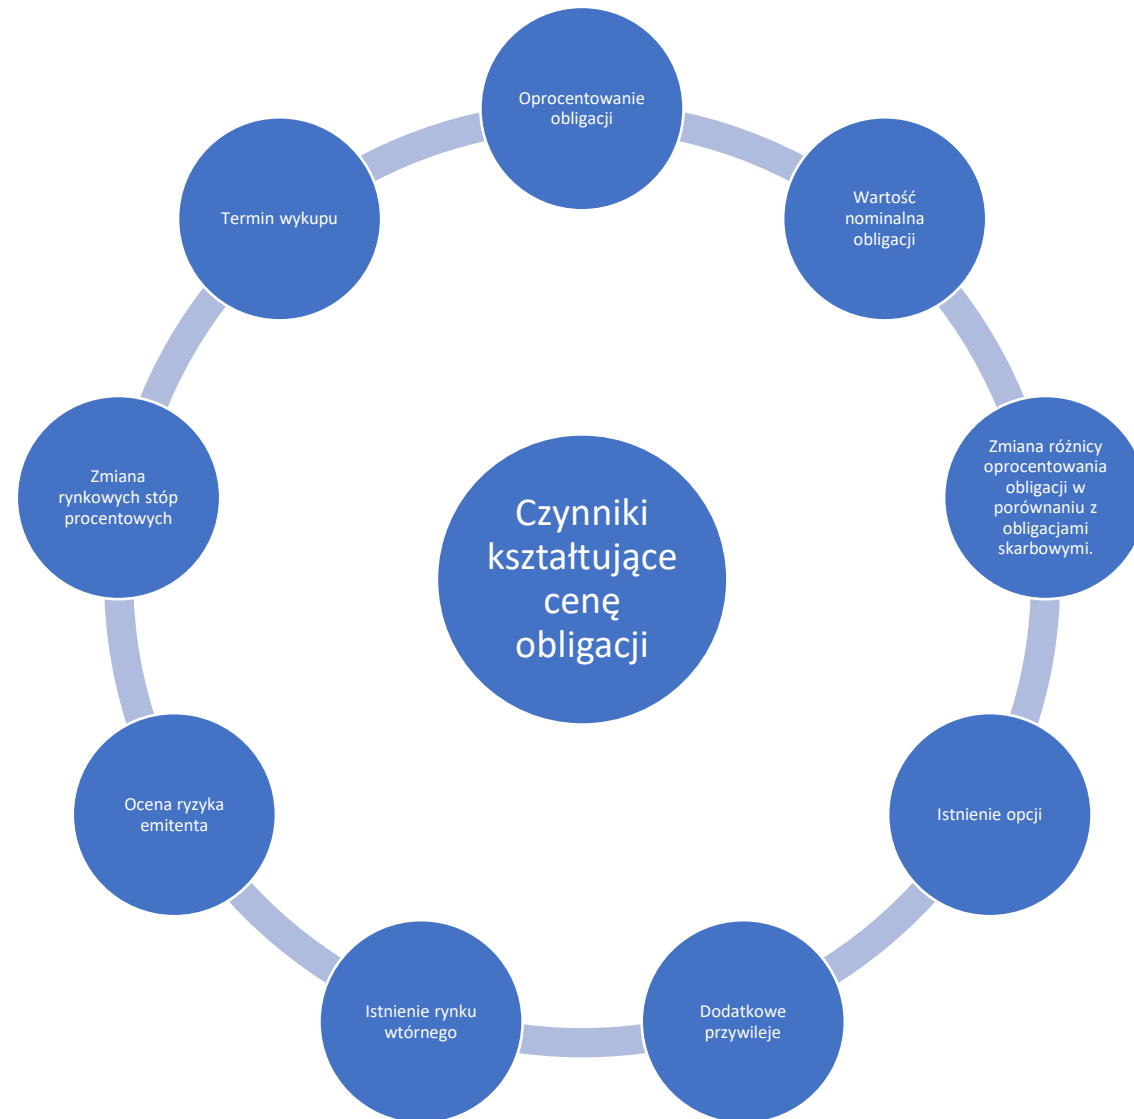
Czynniki kształtujące cenę obligacji

Oprocentowanie obligacji

Wartość nominalna obligacji

Zmiana różnicy oprocentowania obligacji w porównaniu z obligacjami skarbowymi.

Istnienie opcji

Dodatkowe przywileje

Istnienie rynku wtórnego

Ocena ryzyka emitenta

Zmiana rynkowych stóp procentowych

Termin wykupu